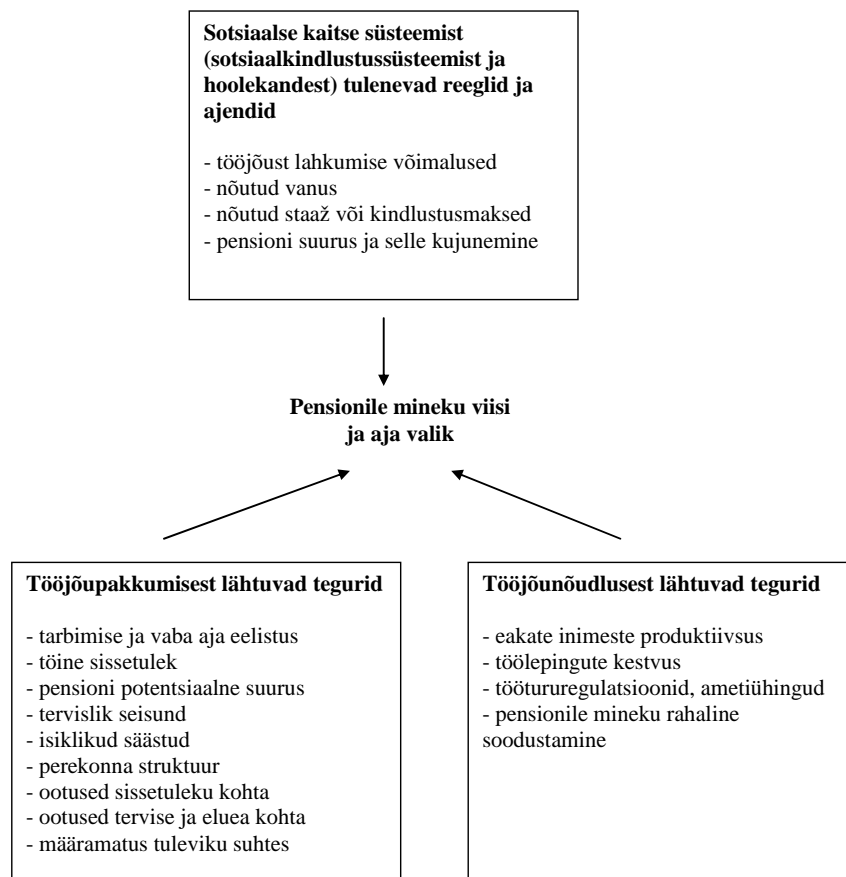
**Sotsiaalse kaitse süsteemist (sotsiaalkindlustussüsteemist ja hoolekandest) tulenevad reeglid ja ajendid**

- tööjõust lahkumise võimalused
- nõutud vanus
- nõutud staaž või kindlustusmaksed
- pensioni suurus ja selle kujunemine

**Pensionile mineku viisi ja aja valik**

**Tööjõupakkumisest lähtuvad tegurid**

- tarbimise ja vaba aja eelistus
- töine sissetulek
- pensioni potentsiaalne suurus
- tervislik seisund
- isiklikud säästud
- perekonna struktuur
- ootused sissetuleku kohta
- ootused tervise ja eluea kohta
- määramatus tuleviku suhtes

**Tööjõunõudlusest lähtuvad tegurid**

- eakate inimeste produktiivsus
- töölepingute kestvus
- tööturuegulatsioonid, ametiühingud
- pensionile mineku rahaline soodustamine